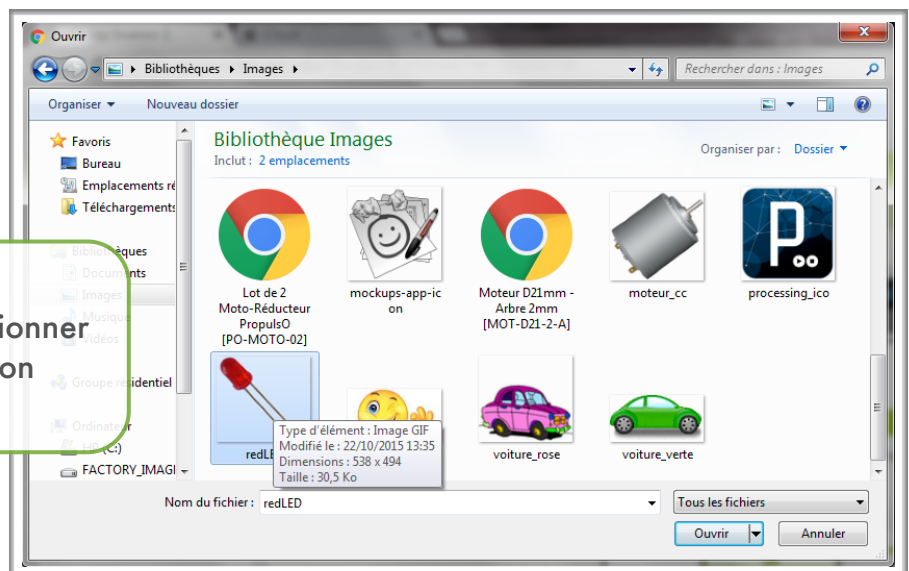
Ouvrir

Bibliothèques ▸ Images ▸

Rechercher dans : Images

Organiser ▾ Nouveau dossier

Favoris
Bureau
Emplacements ré
Téléchargements
Bibliothèques
Documents
Images
Musique
Vidéos
Groupe résidentiel
Ordinateur
HP (C:)
FACTORY_IMAGE

ionner
on

Bibliothèque Images
Inclut : 2 emplacements

Organiser par : Dossier ▾

Lot de 2 Moto-Réducteur PropulsO [PO-MOTO-02]

mockups-app-icon

Moteur D21mm - Arbre 2mm [MOT-D21-2-A]

moteur_cc

processing_ico

redLE

Type d'élément : Image GIF
Modifié le : 22/10/2015 13:35
Dimensions : 538 x 494
Taille : 30,5 Ko

voiture_rose

voiture_verte

Nom du fichier : redLED

Tous les fichiers

Ouvrir

Annuler